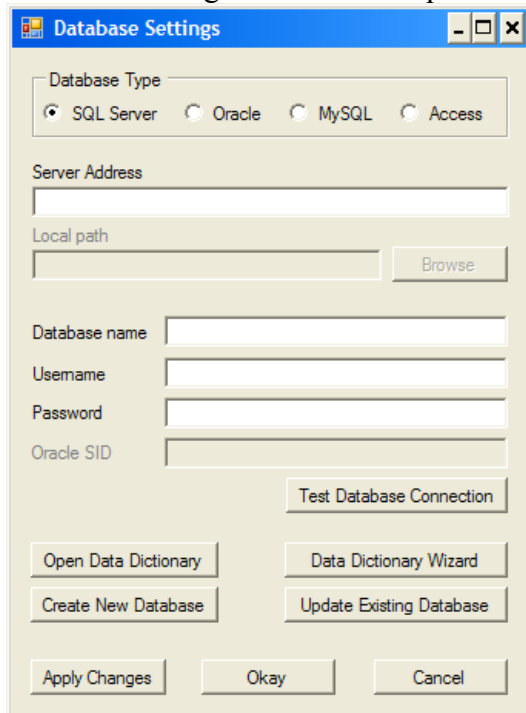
Database Settings

Database Type
SQL Server Oracle MySQL Access

Server Address

Local path

Browse

Database name

Username

Password

Oracle SID

Test Database Connection

Open Data Dictionary
Data Dictionary Wizard
Create New Database
Update Existing Database

Apply Changes
Okay
Cancel